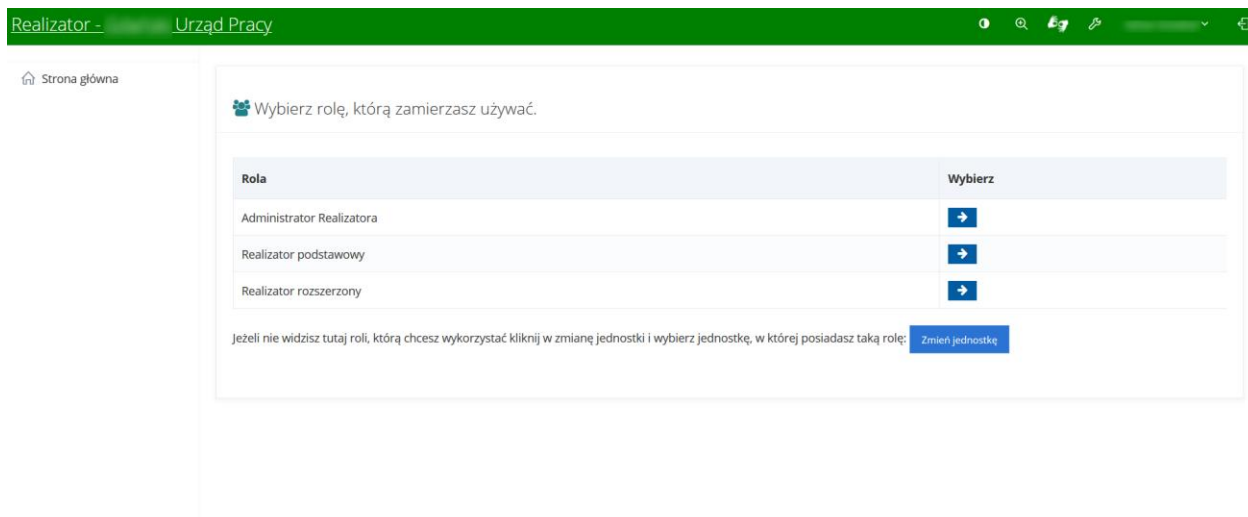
Realizator - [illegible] Urząd Pracy

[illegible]

Strona główna

Wybierz rolę, którą zamierzasz używać.

| Rola | Wybierz |
|---|---|
| Administrator Realizatora | → |
| Realizator podstawowy | → |
| Realizator rozszerzony | → |

Jeżeli nie widzisz tutaj roli, którą chcesz wykorzystać kliknij w zmianę jednostki i wybierz jednostkę, w której posiadasz taką rolę: Zmień jednostkę